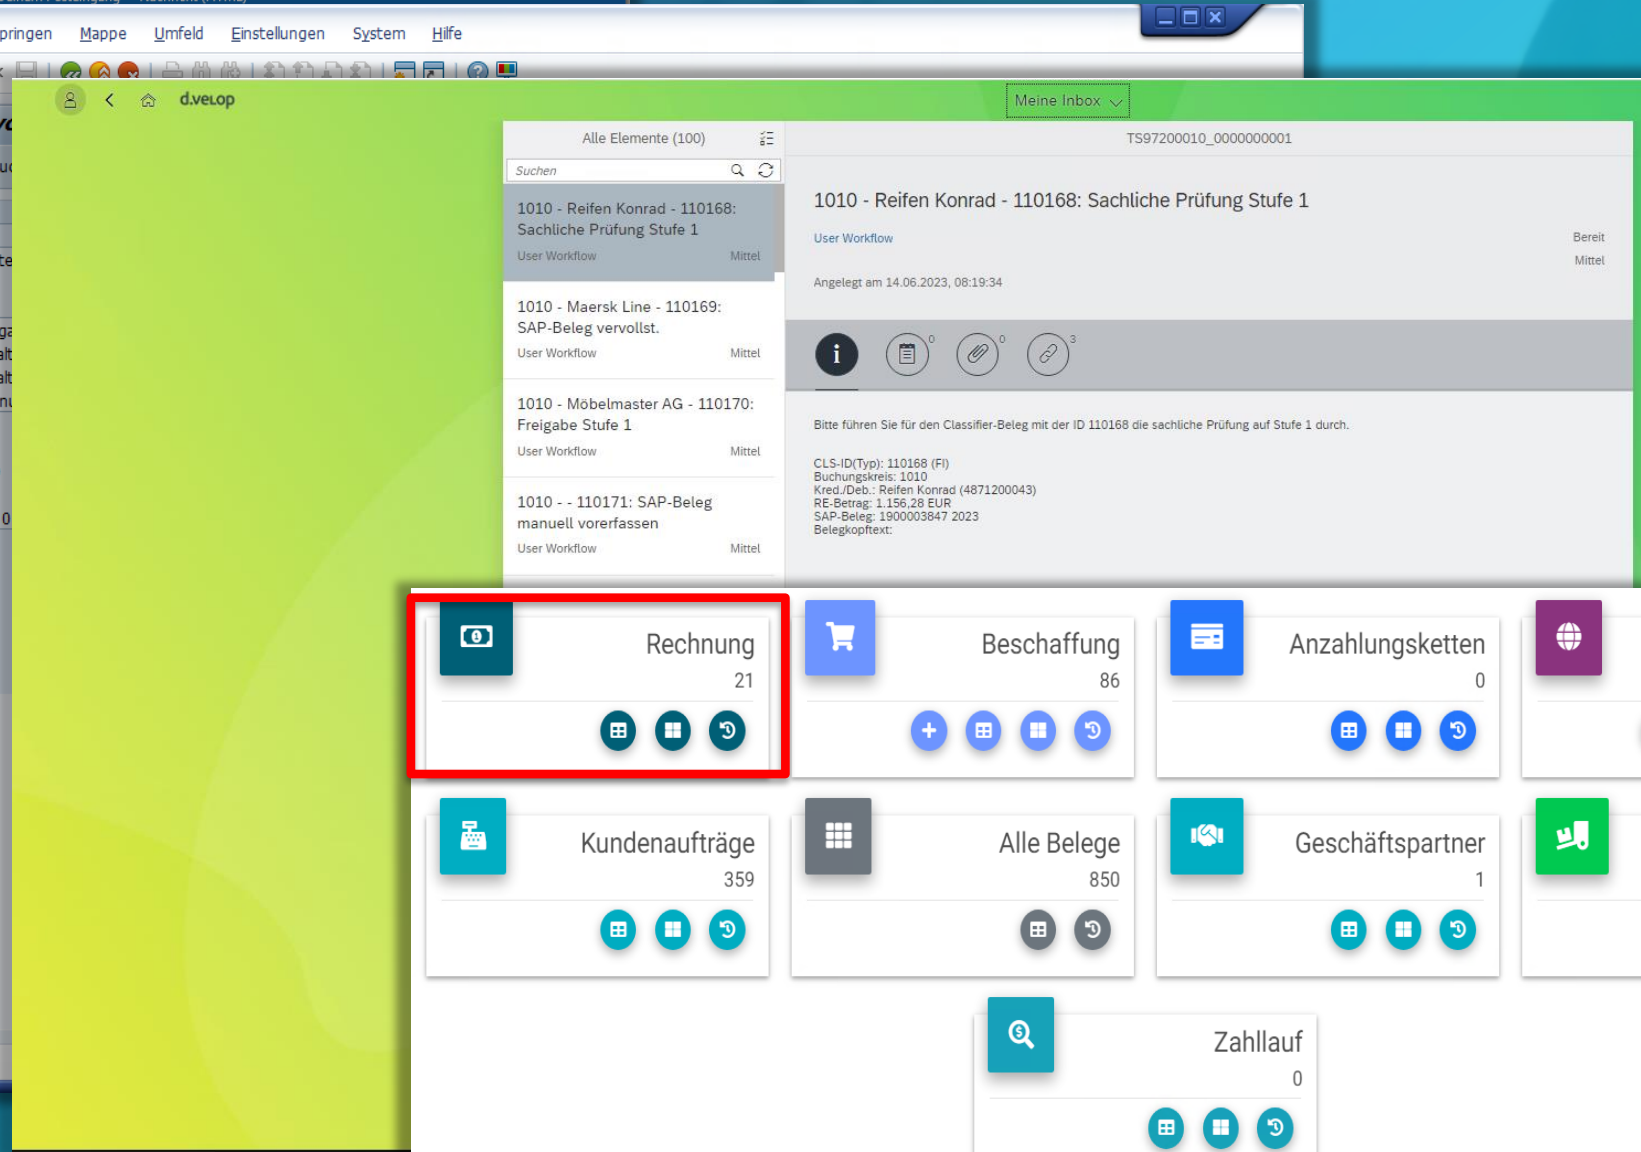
pringen Mappe Umfeld Einstellungen System Hilfe

d.velop

Meine Inbox

Alle Elemente (100)

Suchen

1010 - Reifen Konrad - 110168: Sachliche Prüfung Stufe 1
User Workflow Mittel

1010 - Maersk Line - 110169: SAP-Beleg vervollst.
User Workflow Mittel

1010 - Möbelmaster AG - 110170: Freigabe Stufe 1
User Workflow Mittel

1010 - - 110171: SAP-Beleg manuell vorerfassen
User Workflow Mittel

TS97200010_0000000001

1010 - Reifen Konrad - 110168: Sachliche Prüfung Stufe 1

User Workflow

Bereit
Mittel

Angelegt am 14.06.2023, 08:19:34

0 0 3

Bitte führen Sie für den Classifier-Beleg mit der ID 110168 die sachliche Prüfung auf Stufe 1 durch.

CLS-ID(Typ): 110168 (FI)
Buchungskreis: 1010
Kred./Deb.: Reifen Konrad (4871200043)
RE-Betrag: 1.156,28 EUR
SAP-Beleg: 1900003847 2023
Belegkopftext:

Rechnung
21

Beschaffung
86

Anzahlungsketten
0

Kundenaufträge
359

Alle Belege
850

Geschäftspartner
1

Zahllauf
0